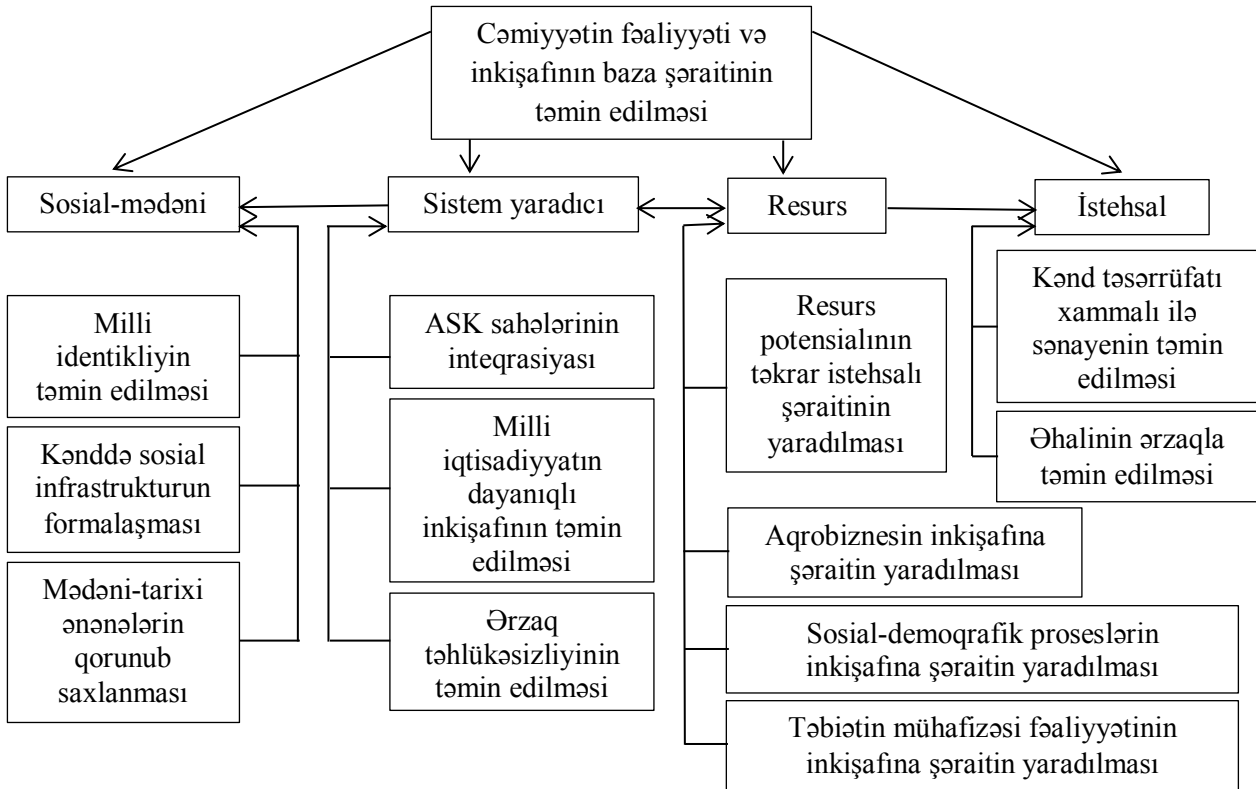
Cəmiyyətin fəaliyyəti və inkişafının baza şəraitinin təmin edilməsi

Sosial-mədəni

Sistem yaradıcı

Resurs

İstehsal

Milli identikliyin təmin edilməsi

Kənddə sosial infrastrukturun formalaşması

Mədəni-tarixi ənənələrin qorunub saxlanması

ASK sahələrinin inteqrasiyası

Milli iqtisadiyyatın dayanıqlı inkişafının təmin edilməsi

Ərzaq təhlükəsizliyinin təmin edilməsi

Resurs potensialının təkrar istehsalı şəraitinin yaradılması

Aqrobiznesin inkişafına şəraitin yaradılması

Sosial-demoqrafik proseslərin inkişafına şəraitin yaradılması

Təbiətin mühafizəsi fəaliyyətinin inkişafına şəraitin yaradılması

Kənd təsərrüfatı xammalı ilə sənayenin təmin edilməsi

Əhalinin ərzaqla təmin edilməsi